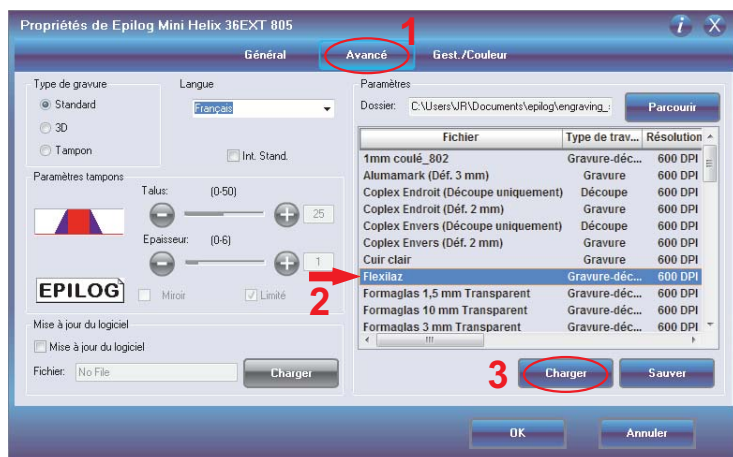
Propriétés de Epilog Mini Helix 36EXT 805

1

Général Avancé Gest./Couleur

Type de gravure
Standard
3D
Tampon

Langue
Français

Int. Stand.

Paramètres tampons
Talus: (0-50)
25
Epaisseur: (0-6)
1

EPILOG
Miroir
Limité

Mise à jour du logiciel
Mise à jour du logiciel
Fichier: No File
Charger

Paramètres
Dossier: C:\Users\JR\Documents\epilog\engraving_s
Parcourir

| Fichier | Type de trav... | Résolution |
|---|---|---|
| 1mm coulé_802 | Gravure-déc... | 600 DPI |
| Alumamark (Déf. 3 mm) | Gravure | 600 DPI |
| Coplex Endroit (Découpe uniquement) | Découpe | 600 DPI |
| Coplex Endroit (Déf. 2 mm) | Gravure | 600 DPI |
| Coplex Envers (Découpe uniquement) | Découpe | 600 DPI |
| Coplex Envers (Déf. 2 mm) | Gravure | 600 DPI |
| Cuir clair | Gravure | 600 DPI |
| Flexilaz | Gravure-déc... | 600 DPI |
| Formaglas 1,5 mm Transparent | Gravure-déc... | 600 DPI |
| Formaglas 10 mm Transparent | Gravure-déc... | 600 DPI |
| Formaglas 3 mm Transparent | Gravure-déc... | 600 DPI |

2

3

Charger Sauver

OK Annuler